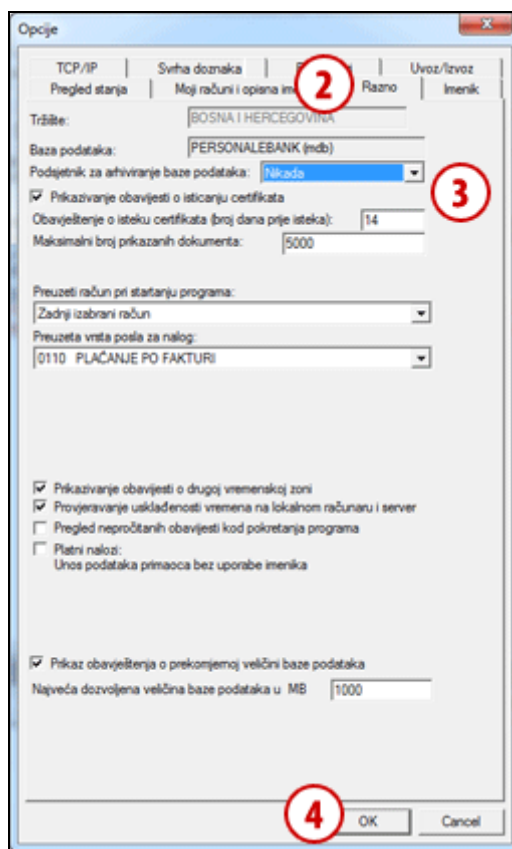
Opcije

TCP/IP
Svrha doznaka
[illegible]
Uvoz/Izvoz
Pregled stanja
Moji računi i opisna im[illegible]
2
Razno
Imenik

Tržište: BOSNA I HERCEGOVINA
Baza podataka: PERSONALEBANK (mdb)
Podsjetnik za arhiviranje baze podataka: Nikada
3
Prikazivanje obavijesti o isticanju certifikata
Obavještenje o isteku certifikata (broj dana prije isteka): 14
Maksimalni broj prikazanih dokumenta: 5000

Preuzeti račun pri startanju programa:
Zadnji izabrani račun
Preuzeta vrsta posla za nalog:
0110 PLAĆANJE PO FAKTURI

Prikazivanje obavijesti o drugoj vremenskoj zoni
Provjeravanje usklađenosti vremena na lokalnom računaru i server
Pregled nepročitanih obavijesti kod pokretanja programa
Platni nalozi:
Unos podataka primaoca bez uporabe imenika

Prikaz obavještenja o prekomjernoj veličini baze podataka
Najveća dozvoljena veličina baze podataka u MB 1000

4
OK
Cancel